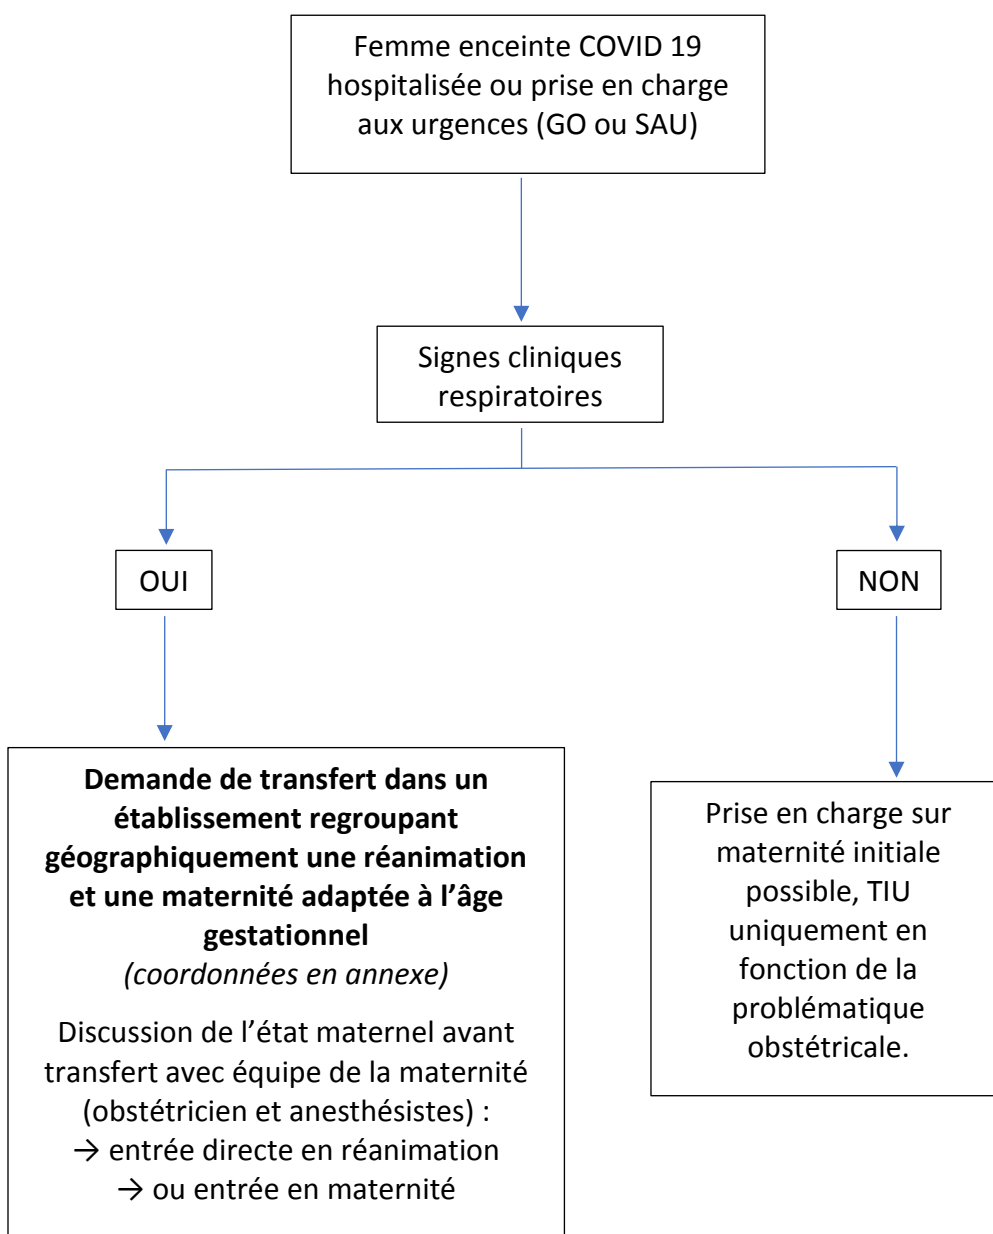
Femme enceinte COVID 19 hospitalisée ou prise en charge aux urgences (GO ou SAU)

Signes cliniques respiratoires

OUI

NON

**Demande de transfert dans un établissement regroupant géographiquement une réanimation et une maternité adaptée à l'âge gestationnel**
*(coordonnées en annexe)*

Discussion de l'état maternel avant transfert avec équipe de la maternité (obstétricien et anesthésistes) :
→ entrée directe en réanimation
→ ou entrée en maternité

Prise en charge sur maternité initiale possible, TIU uniquement en fonction de la problématique obstétricale.